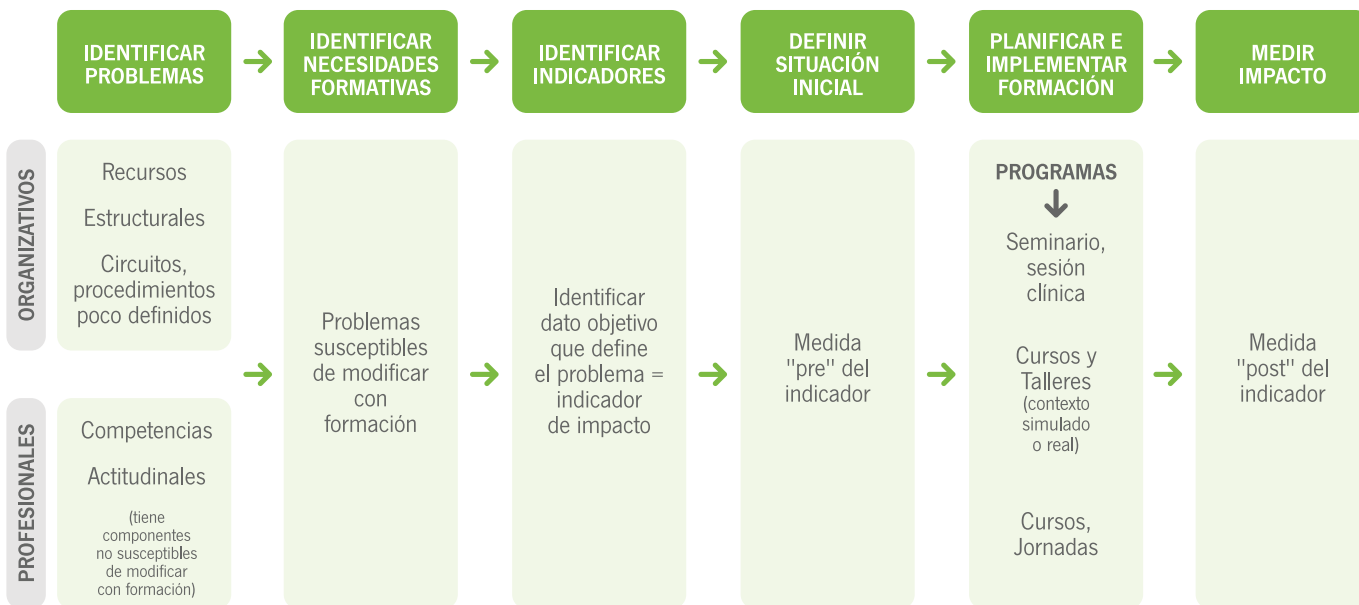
IDENTIFICAR PROBLEMAS

IDENTIFICAR NECESIDADES FORMATIVAS

IDENTIFICAR INDICADORES

DEFINIR SITUACIÓN INICIAL

PLANIFICAR E IMPLEMENTAR FORMACIÓN

MEDIR IMPACTO

ORGANIZATIVOS

Recursos

Estructurales

Circuitos, procedimientos poco definidos

PROFESIONALES

Competencias

Actitudinales

(tiene componentes no susceptibles de modificar con formación)

Problemas susceptibles de modificar con formación

Identificar dato objetivo que define el problema = indicador de impacto

Medida "pre" del indicador

PROGRAMAS

Seminario, sesión clínica

Cursos y Talleres (contexto simulado o real)

Cursos, Jornadas

Medida "post" del indicador